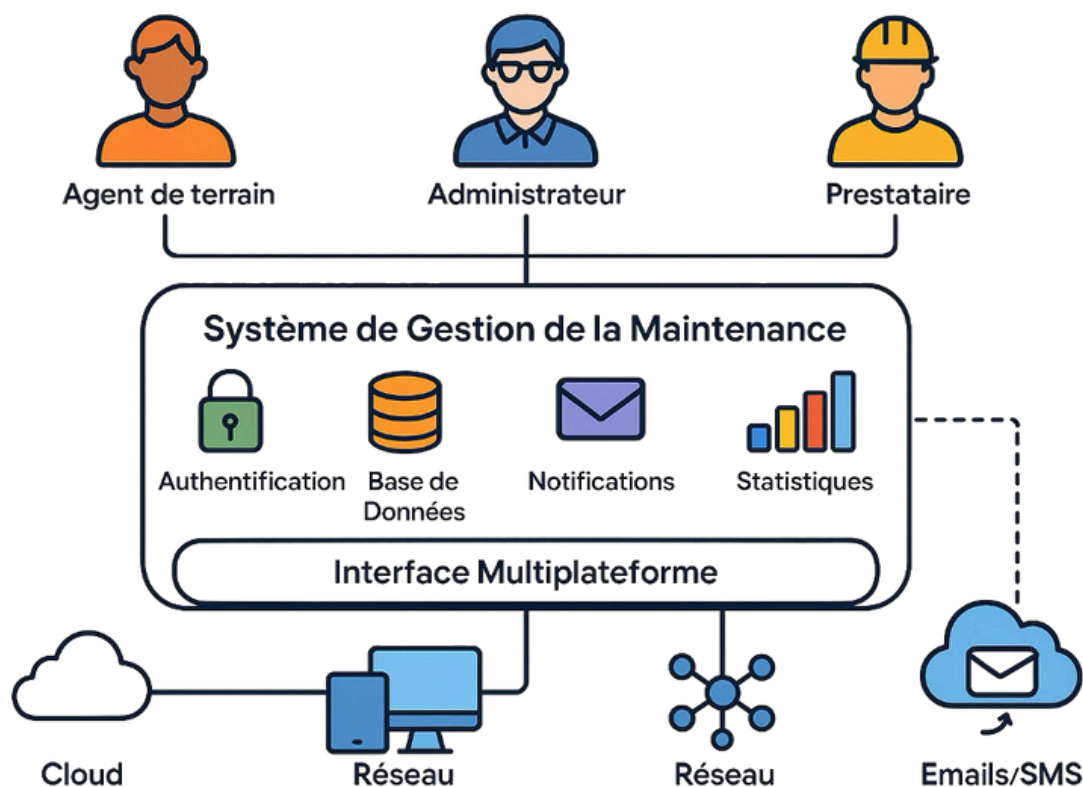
Agent de terrain

Administrateur

Prestataire

Système de Gestion de la Maintenance

Authentification

Base de Données

Notifications

Statistiques

Interface Multiplateforme

Cloud

Réseau

Réseau

Emails/SMS